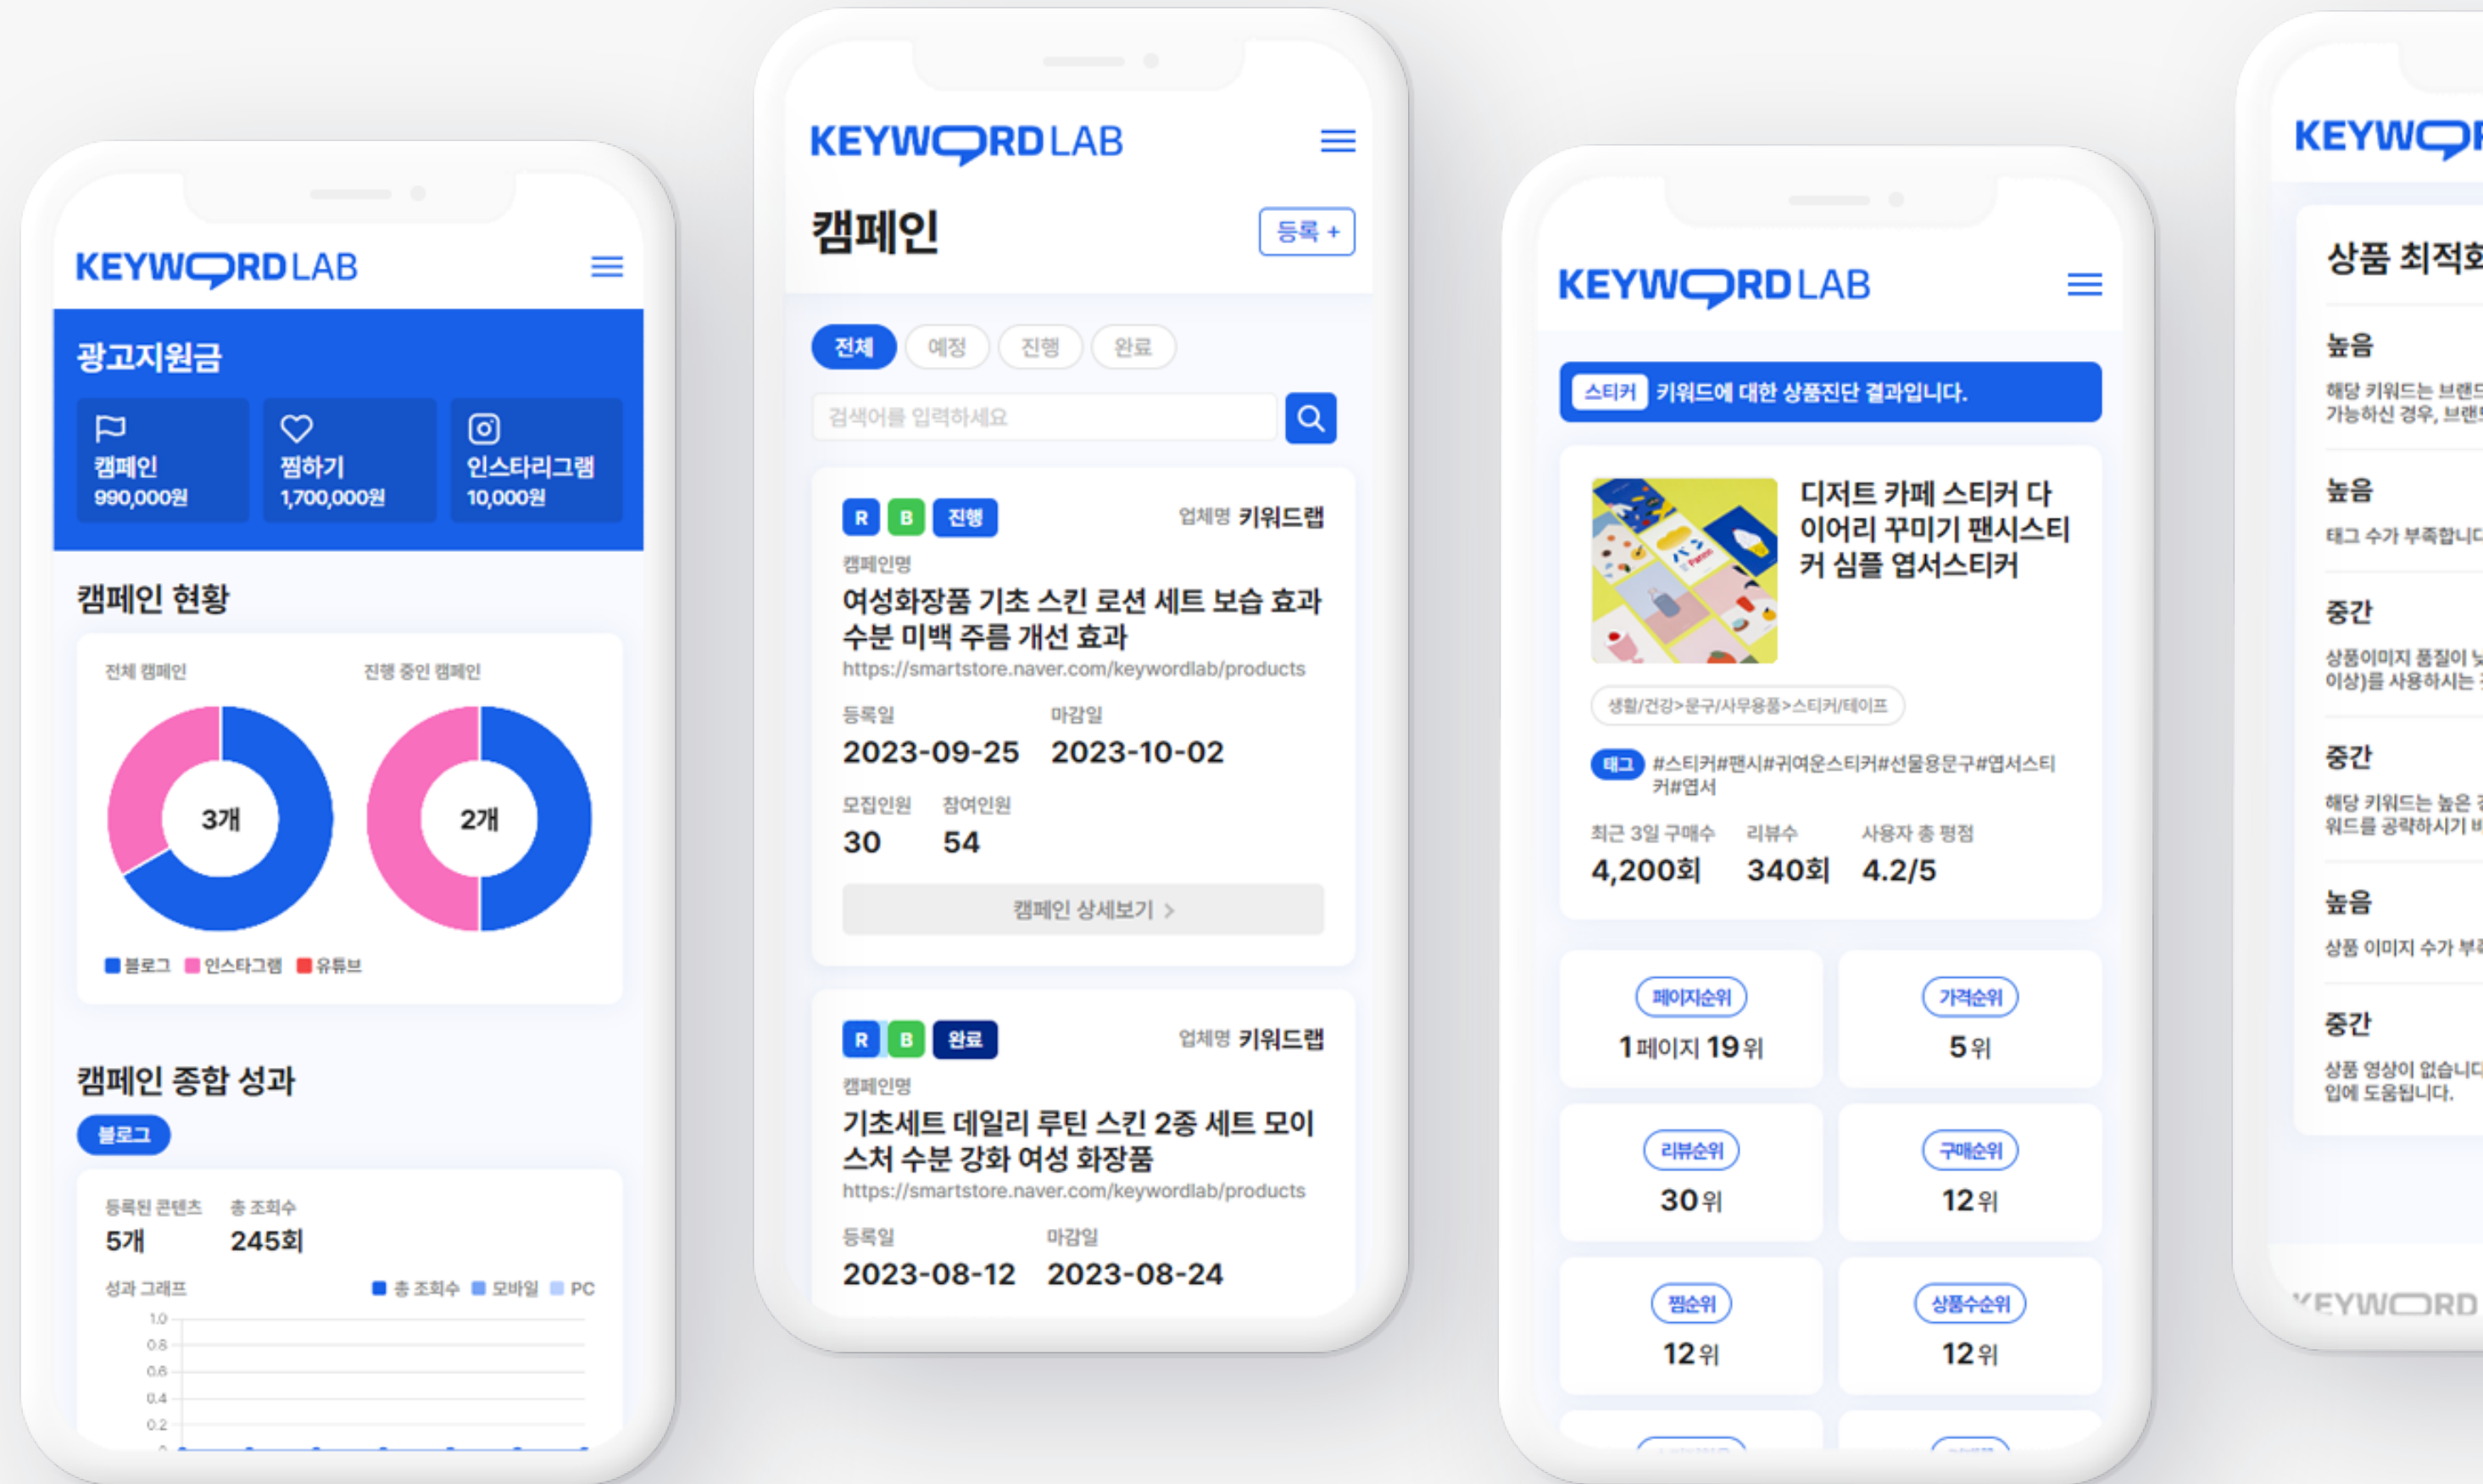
KEYWORD LAB

광고지원금

캠페인
990,000원

찜하기
1,700,000원

인스타리그램
10,000원

캠페인 현황

전체 캠페인

진행 중인 캠페인

3개

2개

블로그 인스타그램 유튜브

캠페인 종합 성과

블로그

등록된 콘텐츠
5개

총 조회수
245회

성과 그래프

총 조회수 모바일 PC

1.0
0.8
0.6
0.4
0.2

KEYWORD LAB

캠페인

등록 +

전체 예정 진행 완료

검색어를 입력하세요

R B 진행

업체명 키워드랩

캠페인명

여성화장품 기초 스킨 로션 세트 보습 효과 수분 미백 주름 개선 효과

https://smartstore.naver.com/keywordlab/products

등록일
2023-09-25

마감일
2023-10-02

모집인원
30

참여인원
54

캠페인 상세보기 >

R B 완료

업체명 키워드랩

캠페인명

기초세트 데일리 루틴 스킨 2종 세트 모이스처 수분 강화 여성 화장품

https://smartstore.naver.com/keywordlab/products

등록일
2023-08-12

마감일
2023-08-24

KEYWORD LAB

스티커 키워드에 대한 상품진단 결과입니다.

디저트 카페 스티커 다이어리 꾸미기 팬시스티커 심플 엽서스티커

생활/건강>문구/사무용품>스티커/테이프

태그 #스티커#팬시#귀여운스티커#선물용문구#엽서스티커#엽서

최근 3일 구매수
4,200회

리뷰수
340회

사용자 총 평점
4.2/5

페이지순위
1페이지 19위

가격순위
5위

리뷰순위
30위

구매순위
12위

찜순위
12위

상품수순위
12위

KEYWORD

상품 최적화

높음
해당 키워드는 브랜드
가능하신 경우, 브랜

높음
태그 수가 부족합니다

중간
상품이미지 품질이 낮
이상)를 사용하시는

중간
해당 키워드는 높은
워드를 공략하시기

높음
상품 이미지 수가 부

중간
상품 영상이 없습니다
입에 도움됩니다.

KEYWORD